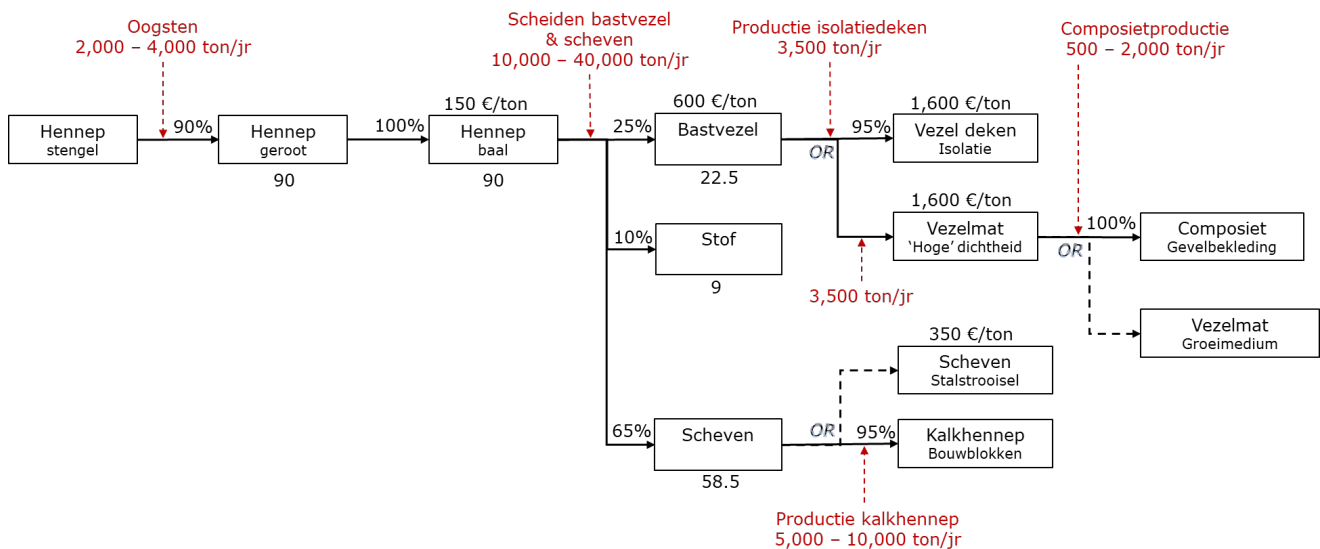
Oogsten
2,000 – 4,000 ton/jr

Scheiden bastvezel & scheven
10,000 – 40,000 ton/jr

Productie isolatiedeken
3,500 ton/jr

Composietproductie
500 – 2,000 ton/jr

Hennep
stengel

90%

Hennep
geroot

90

100%

150 €/ton

Hennep
baal

90

25%

600 €/ton

Bastvezel

22.5

OR

95%

1,600 €/ton

Vezel deken
Isolatie

1,600 €/ton

Vezelmat
'Hoge' dichtheid

3,500 ton/jr

100%

OR

Composiet
Gevelbekleding

Vezelmat
Groeimedium

10%

Stof

9

350 €/ton

Scheven
Stalstrooisel

65%

Scheven

58.5

OR

95%

Kalkhennep
Bouwblokken

Productie kalkhennep
5,000 – 10,000 ton/jr